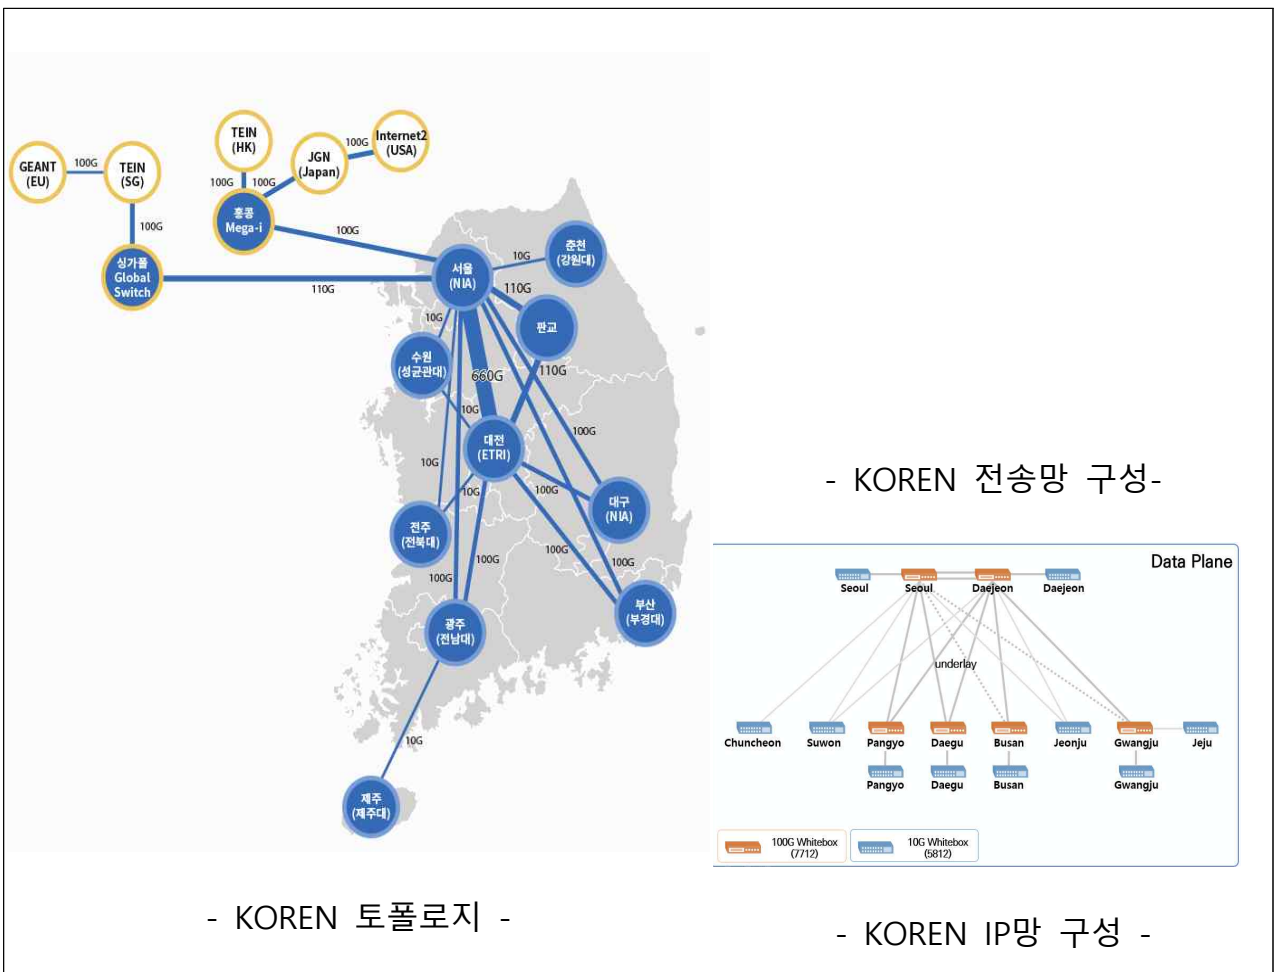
GEANT (EU)
100G
TEIN (SG)
100G
TEIN (HK)
100G
100G
JGN (Japan)
100G
Internet2 (USA)
홍콩 Mega-i
100G
싱가폴 Global Switch
110G
서울 (NIA)
10G
춘천 (강원대)
110G
판교
10G
수원 (성균관대)
660G
110G
10G
대전 (ETRI)
100G
10G
10G
100G
대구 (NIA)
전주 (전북대)
100G
100G
100G
100G
부산 (부경대)
광주 (전남대)
10G
제주 (제주대)

- KOREN 토폴로지 -

- KOREN 전송망 구성-

Data Plane
Seoul
Seoul
Daejeon
Daejeon
underlay
Chuncheon
Suwon
Pangyo
Daegu
Busan
Jeonju
Gwangju
Jeju
Pangyo
Daegu
Busan
Gwangju
100G Whitebox (7712)
10G Whitebox (5812)

- KOREN IP망 구성 -